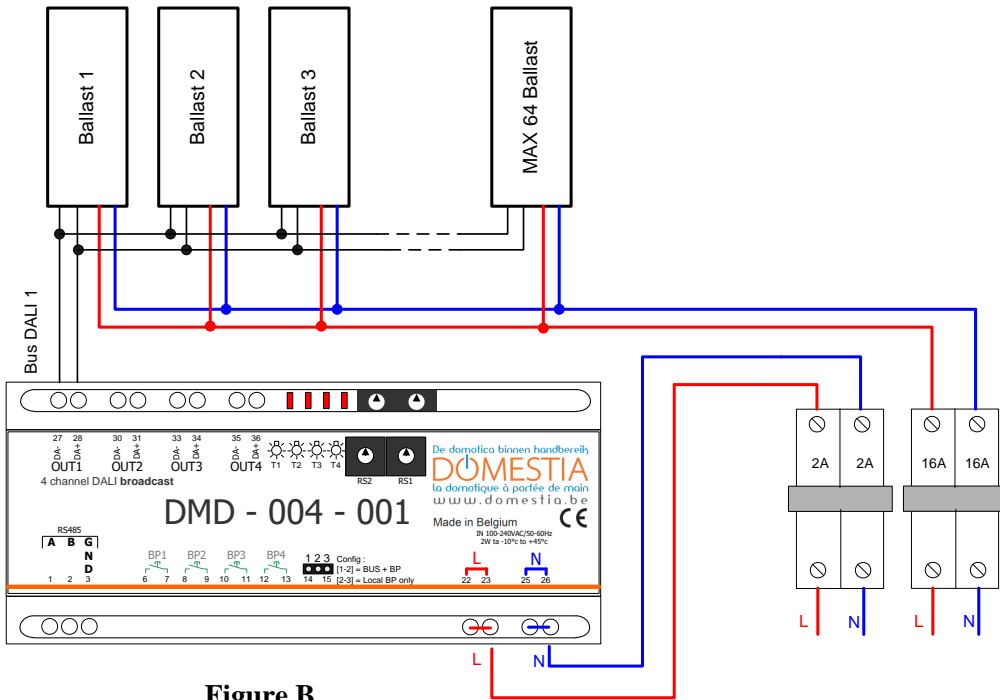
Ballast 1

Ballast 2

Ballast 3

MAX 64 Ballast

Bus DALI 1

27 28
DA- DA+
OUT1

30 31
DA- DA+
OUT2

33 34
DA- DA+
OUT3

35 36
DA- DA+
OUT4

T1 T2 T3 T4

RS2 RS1

De domotica binnen handbereik
DOMESTIA
La domotique à portée de main
www.domestia.be

4 channel DALI **broadcast**

DMD - 004 - 001

Made in Belgium
CE
IN 100-240VAC/50-60Hz
2W ta -10°c to +45°c

RS485
A B G N D
1 2 3

BP1 BP2 BP3 BP4
6 7 8 9 10 11 12 13

1 2 3
14 15
Config :
[1-2] = BUS + BP
[2-3] = Local BP only

L
22 23

N
25 26

2A 2A

16A 16A

L N L N

L N

Figure B